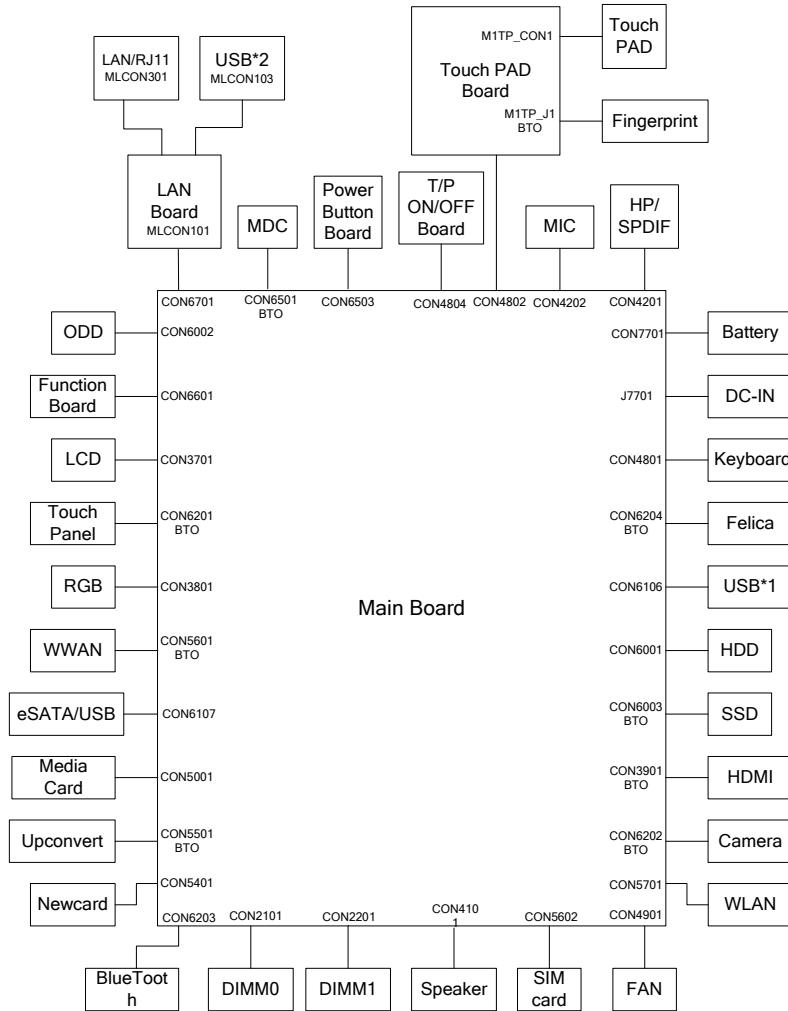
LAN/RJ11
MLCON301

USB*2
MLCON103

M1TP_CON1

Touch PAD Board

Touch PAD

M1TP_J1
BTO

Fingerprint

LAN Board
MLCON101

MDC

Power Button Board

T/P ON/OFF Board

MIC

HP/ SPDIF

CON6701
CON6501
BTO
CON6503
CON4804
CON4802
CON4202
CON4201

ODD
CON6002

Function Board
CON6601

LCD
CON3701

Touch Panel
CON6201
BTO

RGB
CON3801

WWAN
CON5601
BTO

eSATA/USB
CON6107

Media Card
CON5001

Upconvert
CON5501
BTO

Newcard
CON5401

CON6203
BlueToot h

CON2101
DIMM0

CON2201
DIMM1

CON410 1
Speaker

CON5602
SIM card

CON4901
FAN

Main Board

CON7701
Battery

J7701
DC-IN

CON4801
Keyboard

CON6204
BTO
Felica

CON6106
USB*1

CON6001
HDD

CON6003
BTO
SSD

CON3901
BTO
HDMI

CON6202
BTO
Camera

CON5701
WLAN